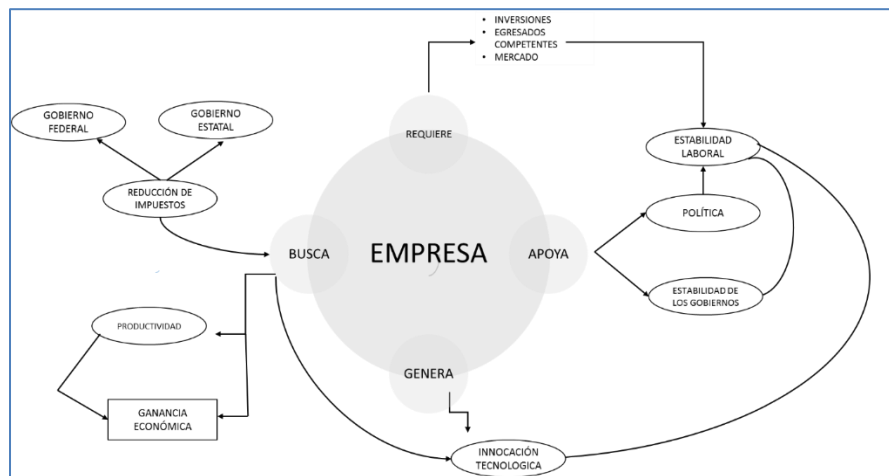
- INVERSIONES
- EGRESADOS COMPETENTES
- MERCADO

GOBIERNO FEDERAL

GOBIERNO ESTATAL

REQUIERE

ESTABILIDAD LABORAL

REDUCCIÓN DE IMPUESTOS

POLÍTICA

BUSCA

EMPRESA

APOYA

ESTABILIDAD DE LOS GOBIERNOS

PRODUCTIVIDAD

GENERA

GANANCIA ECONÓMICA

INNOCACIÓN TECNOLOGICA